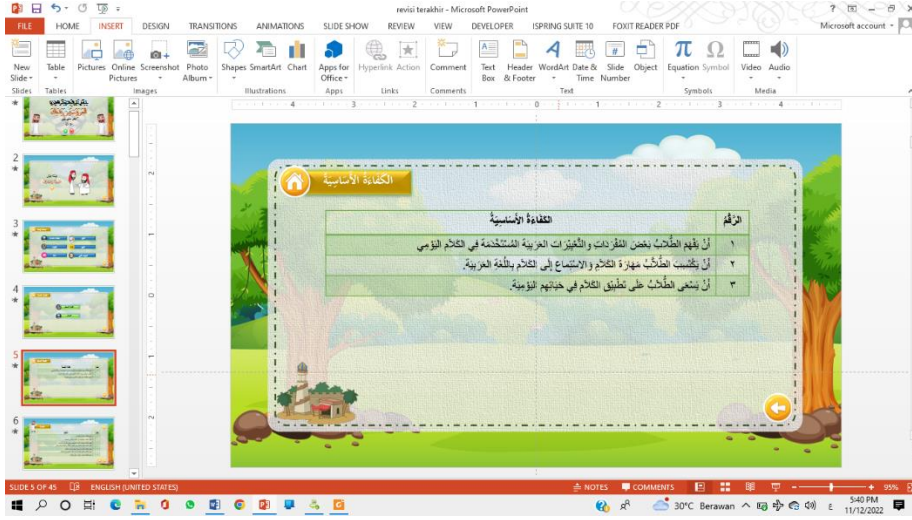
revisi terakhir - Microsoft PowerPoint

FILE HOME INSERT DESIGN TRANSITIONS ANIMATIONS SLIDE SHOW REVIEW VIEW DEVELOPER ISPRING SUITE 10 FOXIT READER PDF

Microsoft account

New Slide | Table | Pictures | Online Pictures | Screenshot | Photo Album | Shapes | SmartArt | Chart | Apps for Office | Hyperlink | Action | Comment | Text Box | Header & Footer | WordArt | Date & Time | Slide Number | Object | Equation | Symbol | Video | Audio

Slides | Tables | Images | Illustrations | Apps | Links | Comments | Text | Symbols | Media

الكفاءة الأساسية

| الرَّقْمُ | الكفاءة الأساسيّة |
|---|---|
| ١ | أنْ يفهم الطّلابُ بعض المفْرداتِ والتّعبيرات العربيّة المُستخْدمة في الكلام اليوْمي |
| ٢ | أنْ يكْتسب الطّلابُ مهارة الكلامِ والاستِماع إلى الكلام باللّغة العربيّة. |
| ٣ | أنْ يسْعى الطّلابُ على تطْبيق الكلام في حياتِهم اليوْمية. |

SLIDE 5 OF 45 ENGLISH (UNITED STATES) NOTES COMMENTS 95%

30°C Berawan 5:40 PM 11/12/2022